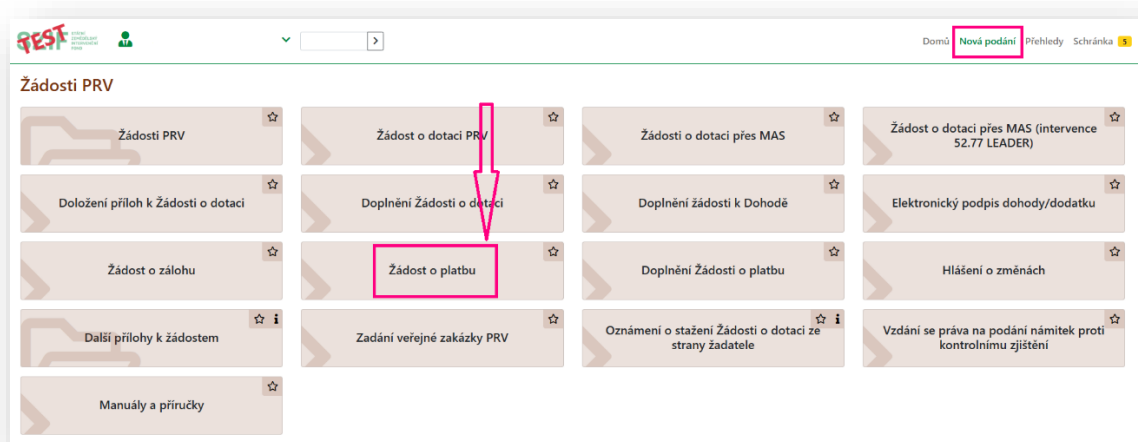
TEST SZIF STÁTNÍ ZEMĚDĚLSKÝ INTERVENČNÍ FOND

Domů Nová podání Přehledy Schránka 5

Žádosti PRV

Žádosti PRV

Žádost o dotaci PRV

Žádosti o dotaci přes MAS

Žádost o dotaci přes MAS (intervence 52.77 LEADER)

Doložení příloh k Žádosti o dotaci

Doplnění Žádosti o dotaci

Doplnění žádosti k Dohodě

Elektronický podpis dohody/dodatku

Žádost o zálohu

Žádost o platbu

Doplnění Žádosti o platbu

Hlášení o změnách

Další přílohy k žádostem

Zadání veřejné zakázky PRV

Oznámení o stažení Žádosti o dotaci ze strany žadatele

Vzdání se práva na podání námitek proti kontrolnímu zjištění

Manuály a příručky